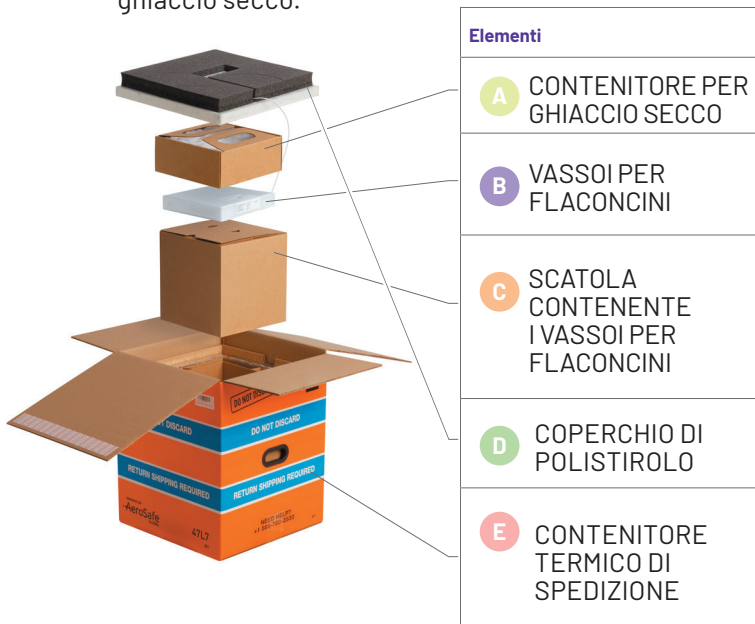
ghiaccio secco.

Elementi

A CONTENITORE PER GHIACCIO SECCO

B VASSOI PER FLACONCINI

C SCATOLA CONTENENTE I VASSOI PER FLACONCINI

D COPERCHIO DI POLISTIROLO

E CONTENITORE TERMICO DI SPEDIZIONE

DO NOT DISCARD
DO NOT DISCARD
DO NOT DISCARD
RETURN SHIPPING REQUIRED
RETURN SHIPPING REQUIRED
AeroSafe
NEED HELP?
+1 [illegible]
47L7